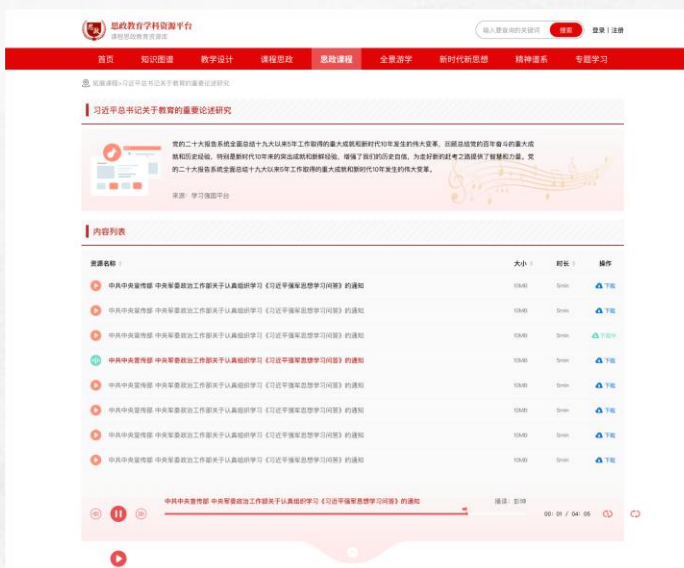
思政教育学科资源平台
课程思政教育资源库

输入要查询的关键词 搜索 登录 | 注册

首页 知识图谱 教学设计 课程思政 思政课程 全景游学 新时代新思想 精神谱系 专题学习

思政课程>习近平总书记关于教育的重要论述研究

习近平总书记关于教育的重要论述研究

党的二十大报告系统全面总结十九大以来5年工作取得的重大成就和新时代10年发生的伟大变革，回顾总结党的百年奋斗的重大成就和历史经验，特别是新时代10年来的突出成就和新鲜经验，增强了我们的历史自信，为走好新的赶考之路提供了智慧和力量。党的二十大报告系统全面总结十九大以来5年工作取得的重大成就和新时代10年发生的伟大变革。

来源：学习强国平台

内容列表

| 资源名称 | 大小 | 时长 | 操作 |
|---|---|---|---|
| 中共中央宣传部 中央军委政治工作部关于认真组织学习《习近平强军思想学习问答》的通知 | 10MB | 5min | 下载 |
| 中共中央宣传部 中央军委政治工作部关于认真组织学习《习近平强军思想学习问答》的通知 | 10MB | 5min | 下载 |
| 中共中央宣传部 中央军委政治工作部关于认真组织学习《习近平强军思想学习问答》的通知 | 10MB | 5min | 下载中 |
| 中共中央宣传部 中央军委政治工作部关于认真组织学习《习近平强军思想学习问答》的通知 | 10MB | 5min | 下载 |
| 中共中央宣传部 中央军委政治工作部关于认真组织学习《习近平强军思想学习问答》的通知 | 10MB | 5min | 下载 |
| 中共中央宣传部 中央军委政治工作部关于认真组织学习《习近平强军思想学习问答》的通知 | 10MB | 5min | 下载 |
| 中共中央宣传部 中央军委政治工作部关于认真组织学习《习近平强军思想学习问答》的通知 | 10MB | 5min | 下载 |
| 中共中央宣传部 中央军委政治工作部关于认真组织学习《习近平强军思想学习问答》的通知 | 10MB | 5min | 下载 |

中共中央宣传部 中央军委政治工作部关于认真组织学习《习近平强军思想学习问答》的通知
播放：影响
00:01 / 04:05